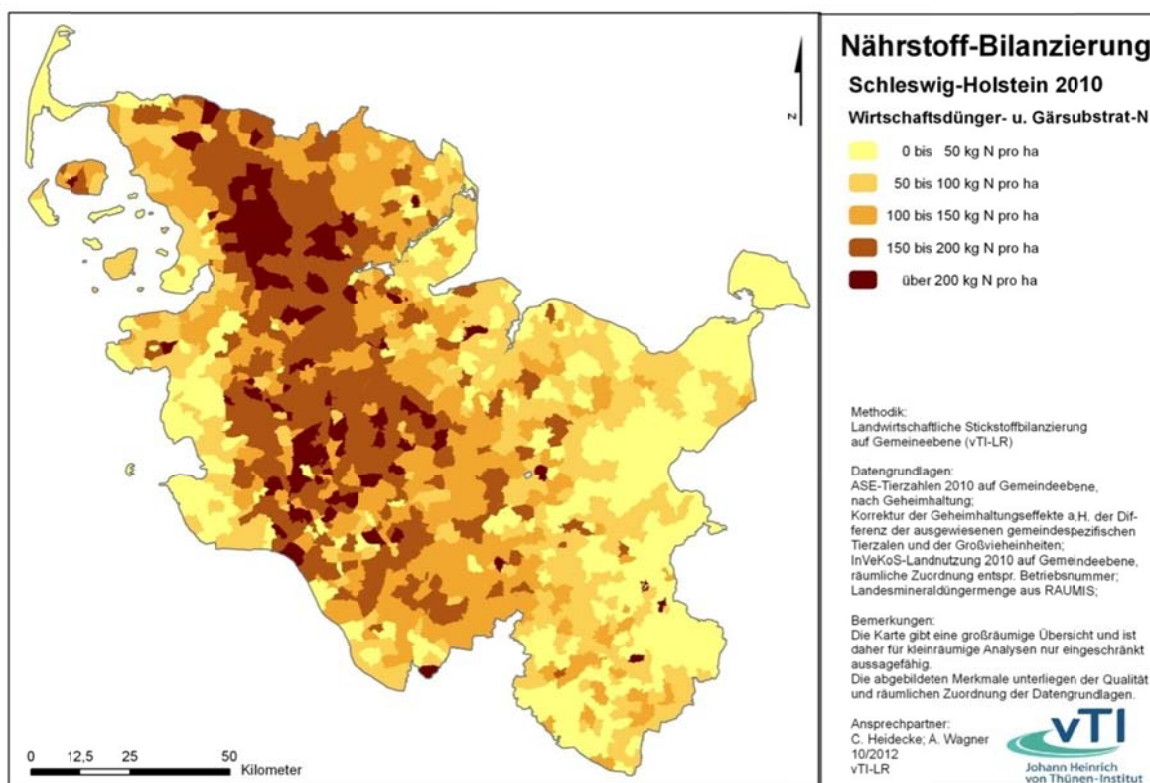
N

0 12,5 25 50 Kilometer

Nährstoff-Bilanzierung

Schleswig-Holstein 2010

Wirtschaftsdünger- u. Gärsubstrat-N

0 bis 50 kg N pro ha

50 bis 100 kg N pro ha

100 bis 150 kg N pro ha

150 bis 200 kg N pro ha

über 200 kg N pro ha

Methodik:
Landwirtschaftliche Stickstoffbilanzierung auf Gemeineebene (vTI-LR)

Datengrundlagen:
ASE-Tierzahlen 2010 auf Gemeindeebene, nach Geheimhaltung;
Korrektur der Geheimhaltungseffekte a.H. der Differenz der ausgewiesenen gemeindespezifischen Tierzalen und der Großvieheinheiten;
InVeKoS-Landnutzung 2010 auf Gemeindeebene, räumliche Zuordnung entspr. Betriebsnummer;
Landesmineraldüngermenge aus RAUMIS;

Bemerkungen:
Die Karte gibt eine großräumige Übersicht und ist daher für kleinräumige Analysen nur eingeschränkt aussagefähig.
Die abgebildeten Merkmale unterliegen der Qualität und räumlichen Zuordnung der Datengrundlagen.

Ansprechpartner:
C. Heidecke; A. Wagner
10/2012
vTI-LR

vTI
Johann Heinrich von Thünen-Institut